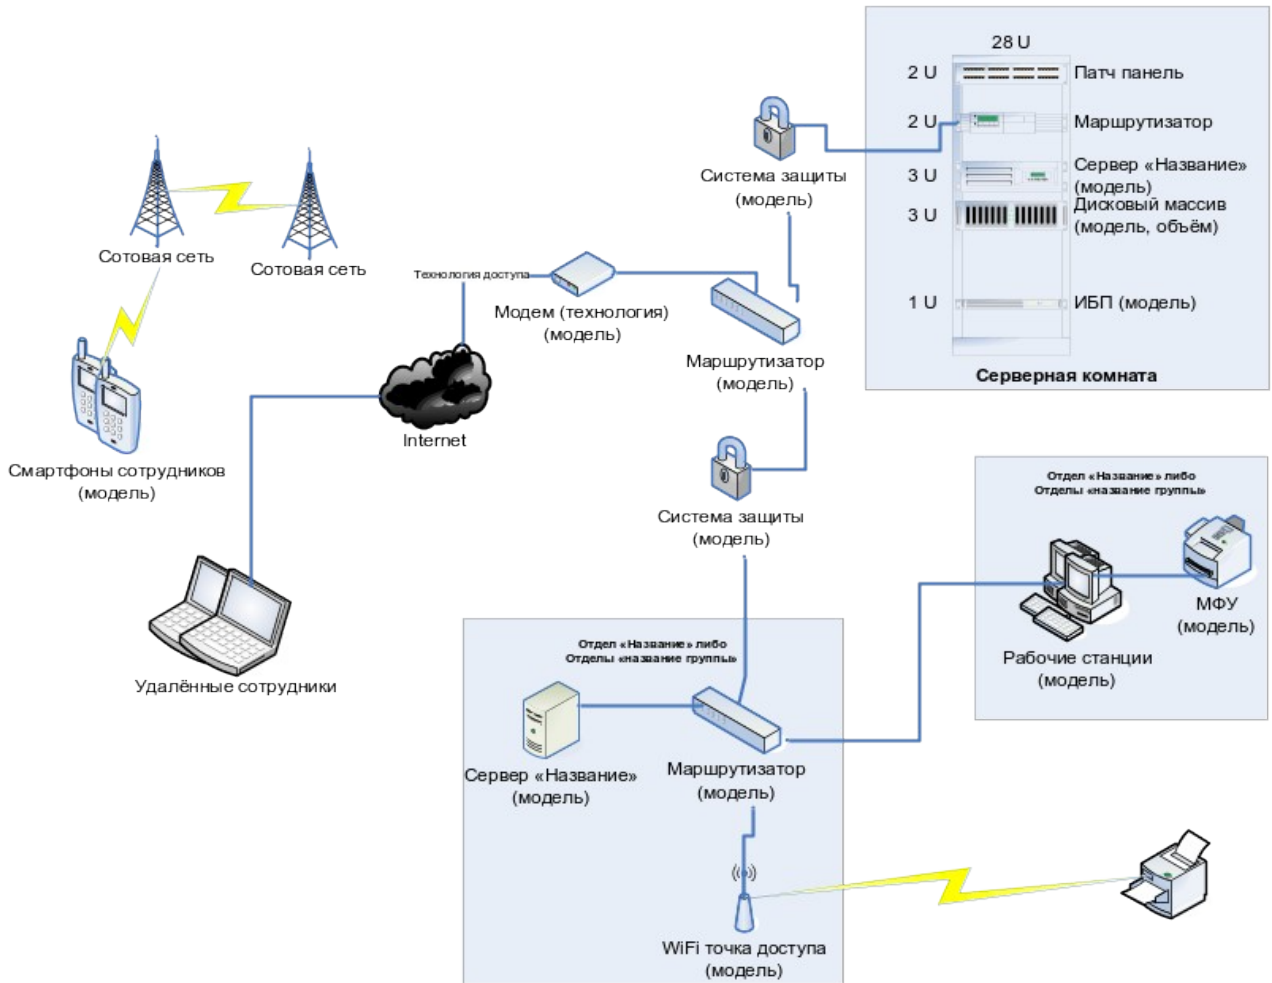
28 U

2 U Патч панель

2 U Маршрутизатор

3 U Сервер «Название» (модель)

3 U Дисковый массив (модель, объём)

1 U ИБП (модель)

Серверная комната

Система защиты (модель)

Сотовая сеть

Сотовая сеть

Технология доступа

Модем (технология) (модель)

Маршрутизатор (модель)

Смартфоны сотрудников (модель)

Internet

Система защиты (модель)

Отдел «Название» либо Отделы «название группы»

МФУ (модель)

Рабочие станции (модель)

Удалённые сотрудники

Отдел «Название» либо Отделы «название группы»

Сервер «Название» (модель)

Маршрутизатор (модель)

WiFi точка доступа (модель)